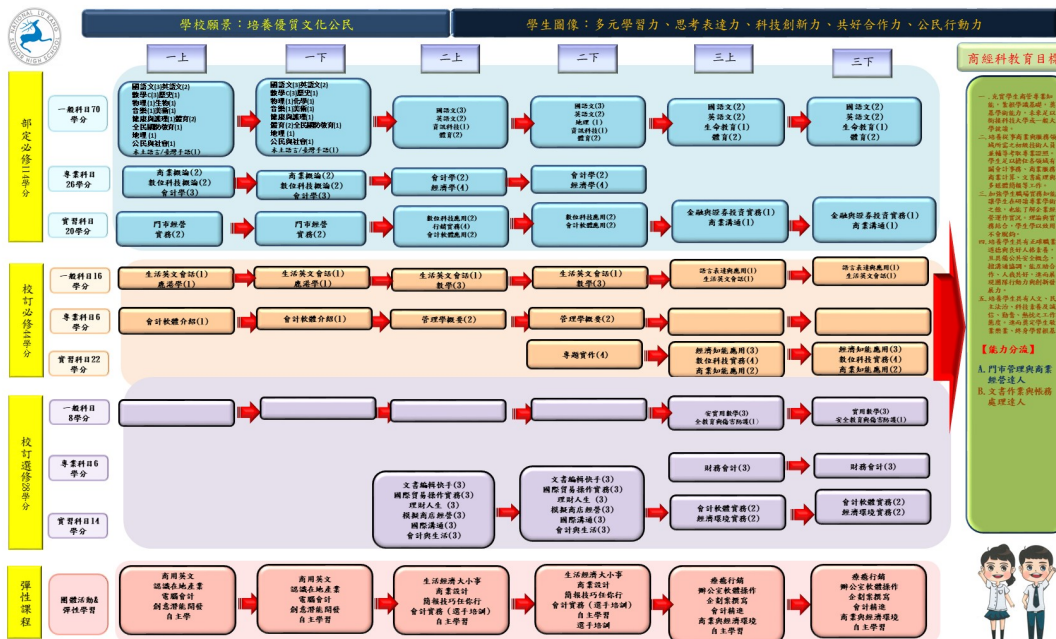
學校願景：培養優質文化公民

學生圖像：多元學習力、思考表達力、科技創新力、共好合作力、公民行動力

一上

一下

二上

二下

三上

三下

商經科教育目標

部定必修(三)學分

一般科目70學分

國語文(3)英語文(2)
數學(3)歷史(1)
物理(1)生物(1)
音樂(1)美術(1)
健康與護理(1)體育(2)
全民國防教育(1)
地理 (1)
公民與社會(1)
本土語文/台灣手語(1)

國語文(3)英語文(2)
數學(3)歷史(1)
物理(1)化學(1)
音樂(1)美術(1)
健康與護理(1)
體育(2)全民國防教育(1)
地理 (1)
公民與社會(1)
本土語文/台灣手語(1)

國語文(3)
英語文(2)
資訊科技(1)
體育(2)

國語文(3)
英語文(2)
地理 (1)
資訊科技(1)
體育(2)

國語文(2)
英語文(2)
生命教育(1)
體育(2)

國語文(2)
英語文(2)
生命教育(1)
體育(2)

專業科目26學分

商業概論(2)
數位科技概論(2)
會計學(3)

商業概論(2)
數位科技概論(2)
會計學(3)

會計學(2)
經濟學(4)

會計學(2)
經濟學(4)

實習科目20學分

門市服務
實務(2)

門市服務
實務(2)

數位科技應用(2)
行銷實務(4)
會計軟體應用(2)

數位科技應用(2)
會計軟體應用(2)

金融與證券投資實務(1)
商業溝通(1)

金融與證券投資實務(1)
商業溝通(1)

校訂必修(二)學分

一般科目16學分

生活英文會話(1)
應用學(1)

生活英文會話(1)
應用學(1)

生活英文會話(1)
數學(3)

生活英文會話(1)
數學(3)

語文表達與應用(1)
生活英文會話(1)

語文表達與應用(1)
生活英文會話(1)

專業科目6學分

會計軟體介紹(1)

會計軟體介紹(1)

管理學概要(2)

管理學概要(2)

實習科目22學分

專題實作(4)

經濟知能應用(3)
數位科技實務(4)
商業知能應用(2)

經濟知能應用(3)
數位科技實務(4)
商業知能應用(2)

校訂選修(五)學分

一般科目8學分

實用數學(3)
全球資訊與倫理(1)

實用數學(3)
安全教育與急救處理(1)

專業科目6學分

財務會計(3)

財務會計(3)

實習科目14學分

文書編輯快手(3)
國際貿易操作實務(3)
理財人生 (3)
模擬商店經營(3)
國際溝通(3)
會計與生活(3)

文書編輯快手(3)
國際貿易操作實務(3)
理財人生 (3)
模擬商店經營(3)
國際溝通(3)
會計與生活(3)

會計軟體實務(2)
經濟環境實務(2)

會計軟體實務(2)
經濟環境實務(2)

彈性課程

團體活動&彈性學習

商用英文
認識在地產業
電腦會計
創意潛能開發
自主學習

商用英文
認識在地產業
電腦會計
創意潛能開發
自主學習

生活經濟大小事
商業設計
簡報技巧你我行
會計實務 (選手培訓)
自主學習

生活經濟大小事
商業設計
簡報技巧你我行
會計實務 (選手培訓)
自主學習
選手培訓

療癒行銷
辦公室軟體操作
企劃案撰寫
會計精進
商業與經濟環境
自主學習

療癒行銷
辦公室軟體操作
企劃案撰寫
會計精進
商業與經濟環境
自主學習

一、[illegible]
二、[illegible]
三、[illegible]
四、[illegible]
五、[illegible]

【能力分流】
A. 門市管理與商業經營達人
B. 文書作業與帳務處理達人